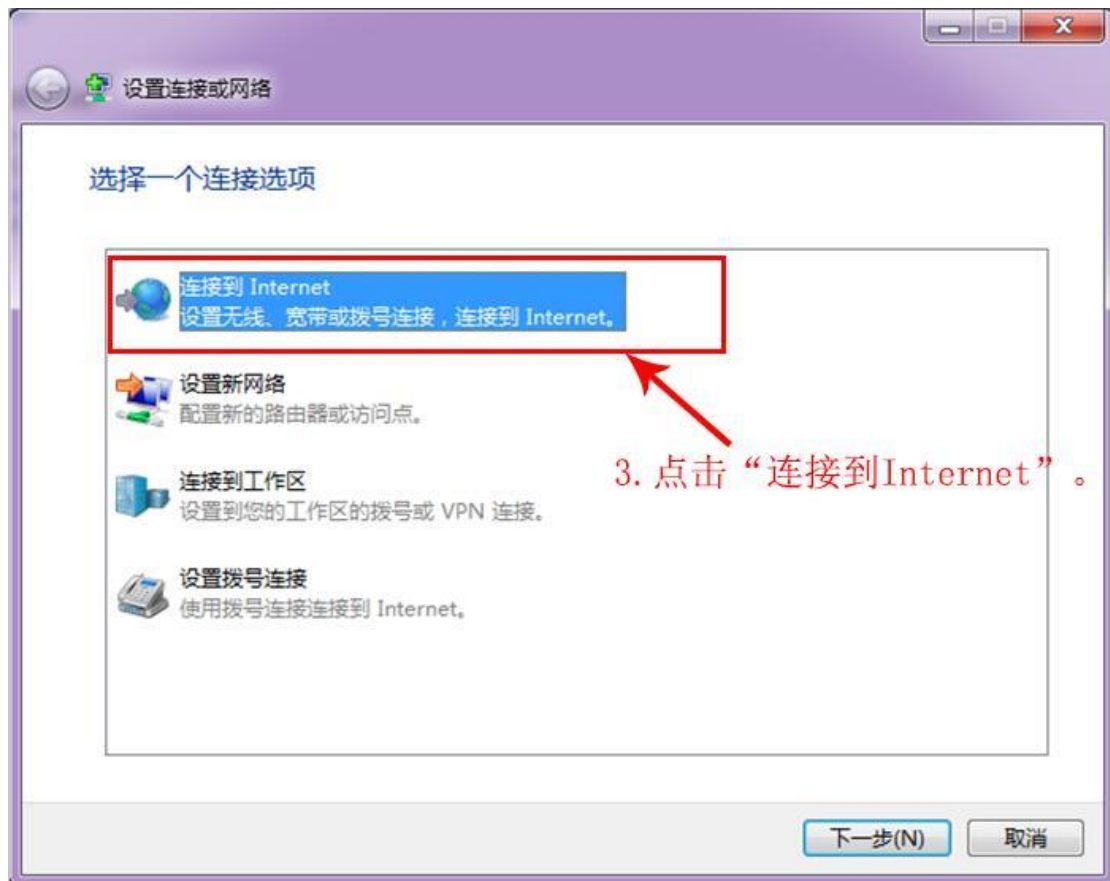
设置连接或网络

选择一个连接选项

连接到 Internet
设置无线、宽带或拨号连接，连接到 Internet。

设置新网络
配置新的路由器或访问点。

3. 点击“连接到Internet”。

连接到工作区
设置到您的工作区的拨号或 VPN 连接。

设置拨号连接
使用拨号连接连接到 Internet。

下一步(N)
取消